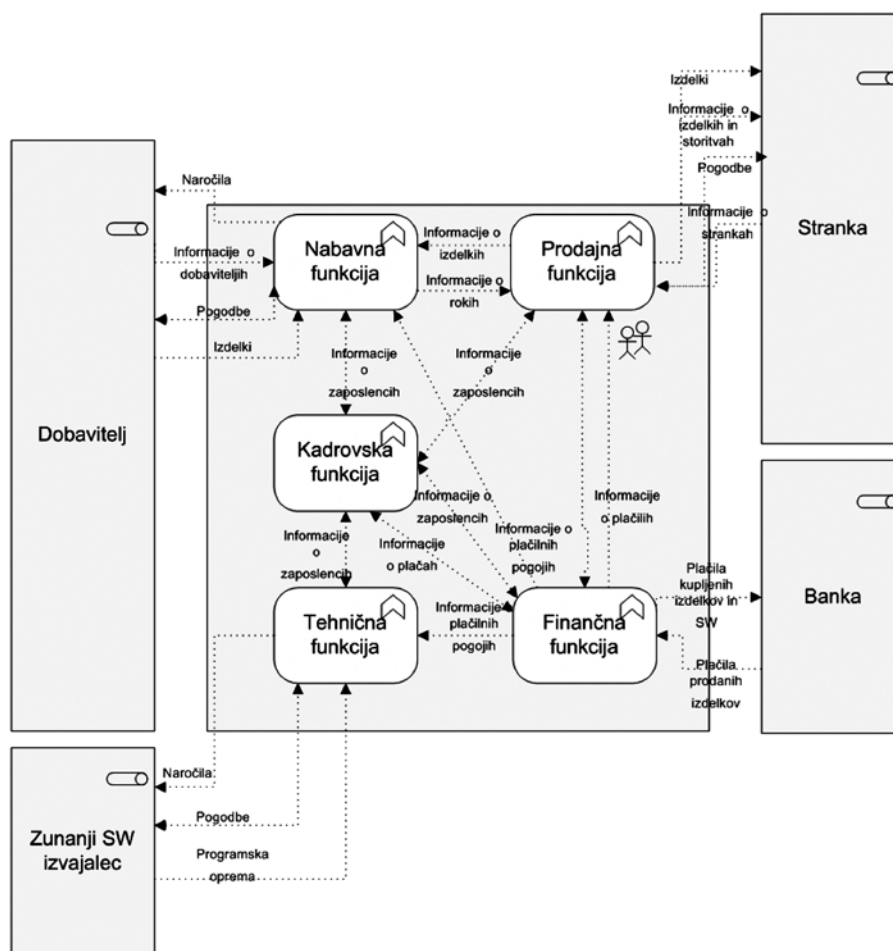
Dobavitelj

Naročila

Informacije o dobaviteljih

Pogodbe

Izdelki

Nabavna funkcija

Informacije o izdelkih

Informacije o rokih

Prodajna funkcija

Izdelki

Informacije o izdelkih in storitvah

Pogodbe

Informacije o strankah

Stranka

Informacije o zaposlencih

Informacije o zaposlencih

Kadrovska funkcija

Informacije o zaposlencih

Informacije o plačilnih pogojih

Informacije o plačilih

Informacije o zaposlencih

Informacije o plačah

Tehnična funkcija

Informacije plačilnih pogojih

Finančna funkcija

Plačila kupljenih izdelkov in SW

Plačila prodanih izdelkov

Banka

Zunanji SW izvajalec

Naročila

Pogodbe

Programska oprema